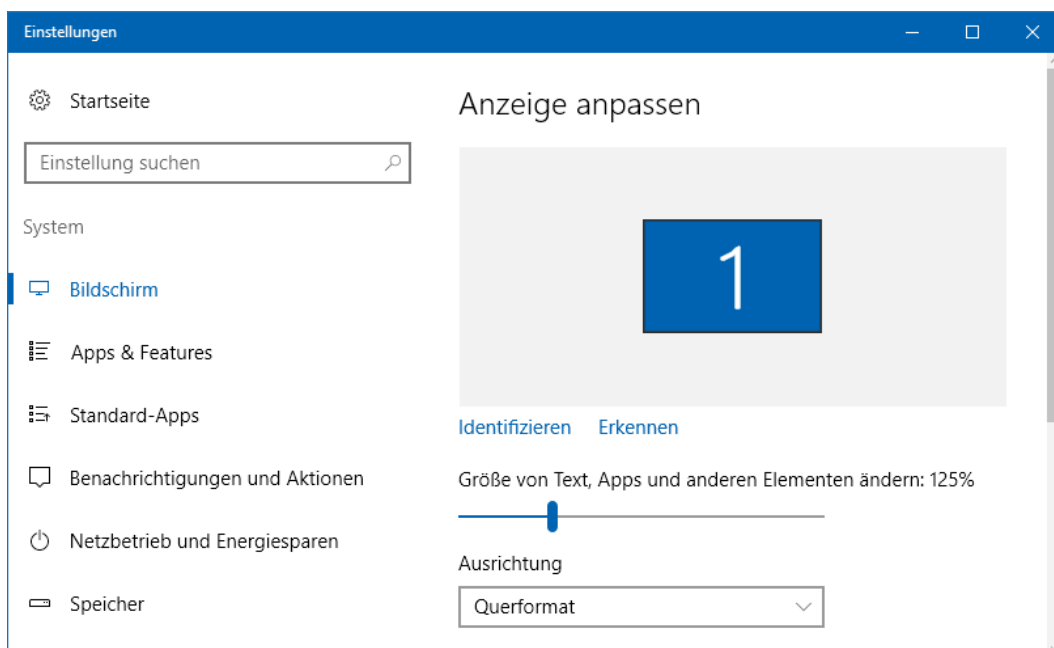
Einstellungen

Startseite

Einstellung suchen

System

Bildschirm

Apps & Features

Standard-Apps

Benachrichtigungen und Aktionen

Netzbetrieb und Energiesparen

Speicher

Anzeige anpassen

1

Identifizieren Erkennen

Größe von Text, Apps und anderen Elementen ändern: 125%

Ausrichtung

Querformat